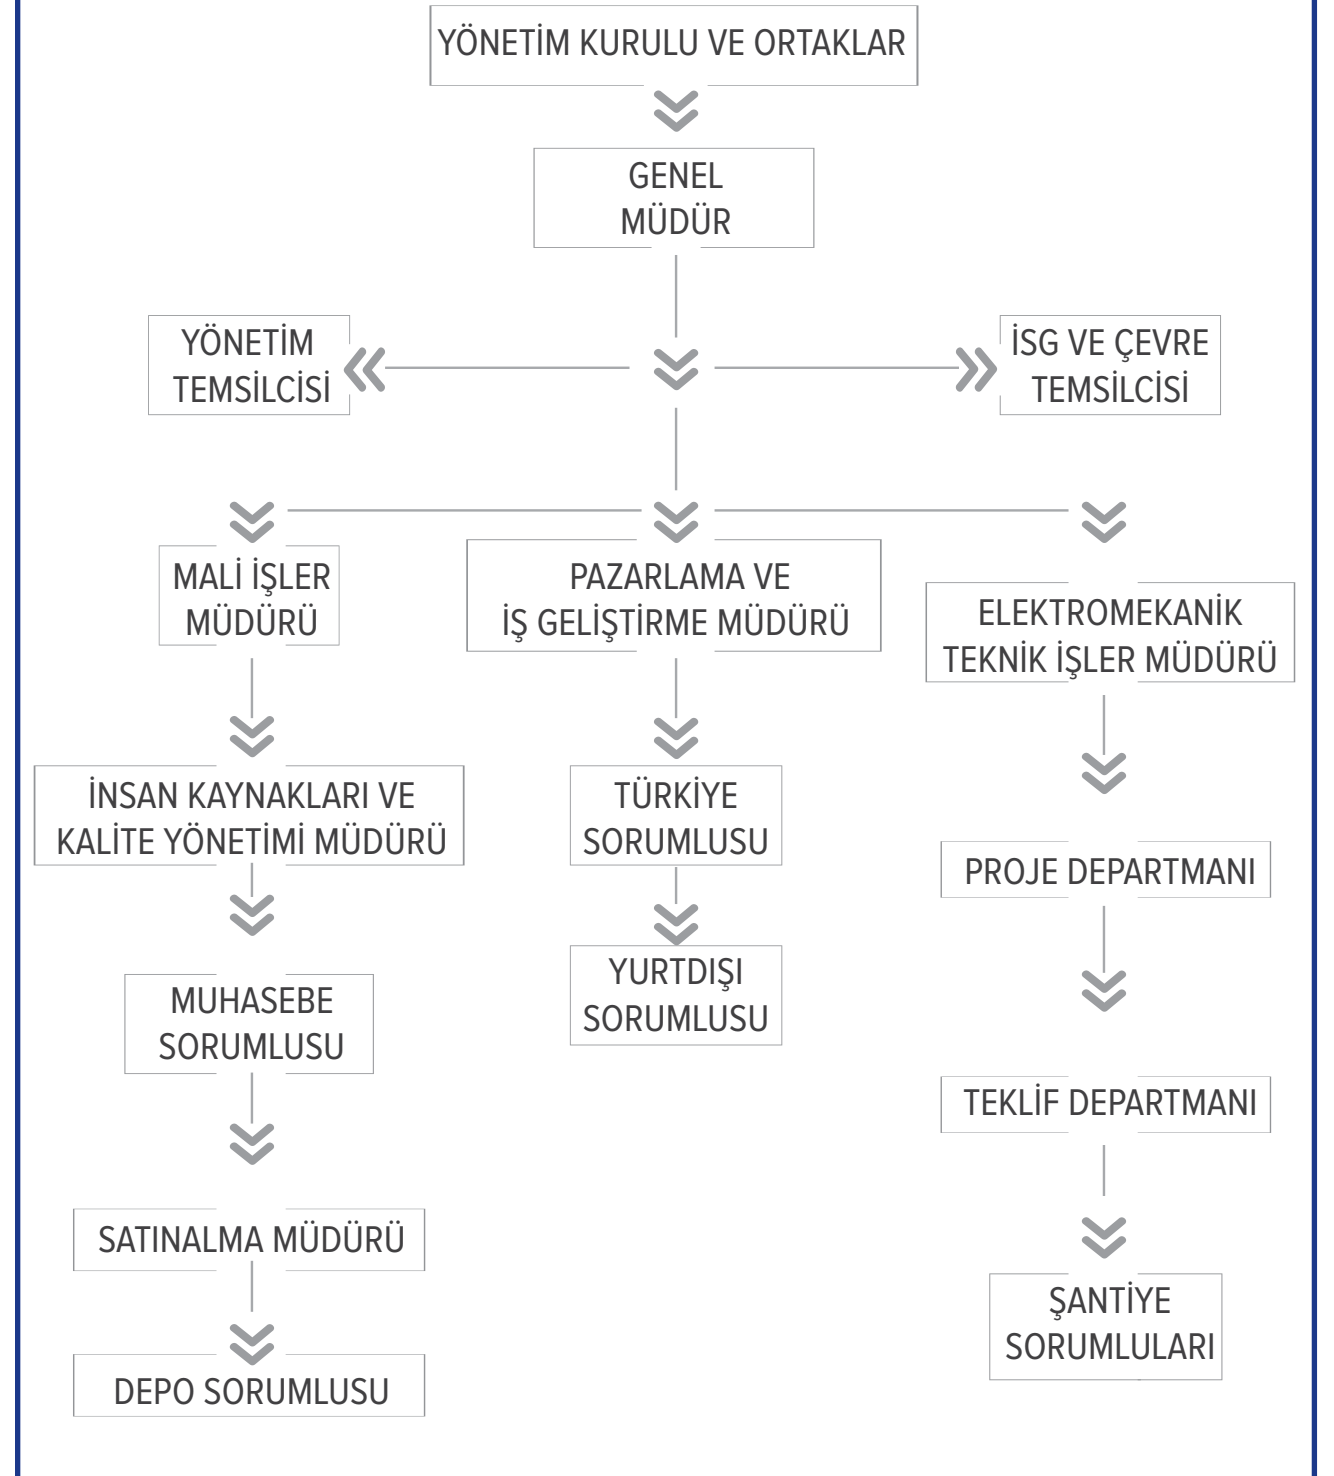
YÖNETİM KURULU VE ORTAKLAR

GENEL MÜDÜR

YÖNETİM TEMSİLCİSİ

İSG VE ÇEVRE TEMSİLCİSİ

MALİ İŞLER MÜDÜRÜ

İNSAN KAYNAKLARI VE KALİTE YÖNETİMİ MÜDÜRÜ

MUHASEBE SORUMLUSU

SATINALMA MÜDÜRÜ

DEPO SORUMLUSU

PAZARLAMA VE İŞ GELİŞTİRME MÜDÜRÜ

TÜRKİYE SORUMLUSU

YURTDIŞI SORUMLUSU

ELEKTROMEKANİK TEKNİK İŞLER MÜDÜRÜ

PROJE DEPARTMANI

TEKLİF DEPARTMANI

ŞANTİYE SORUMLULARI